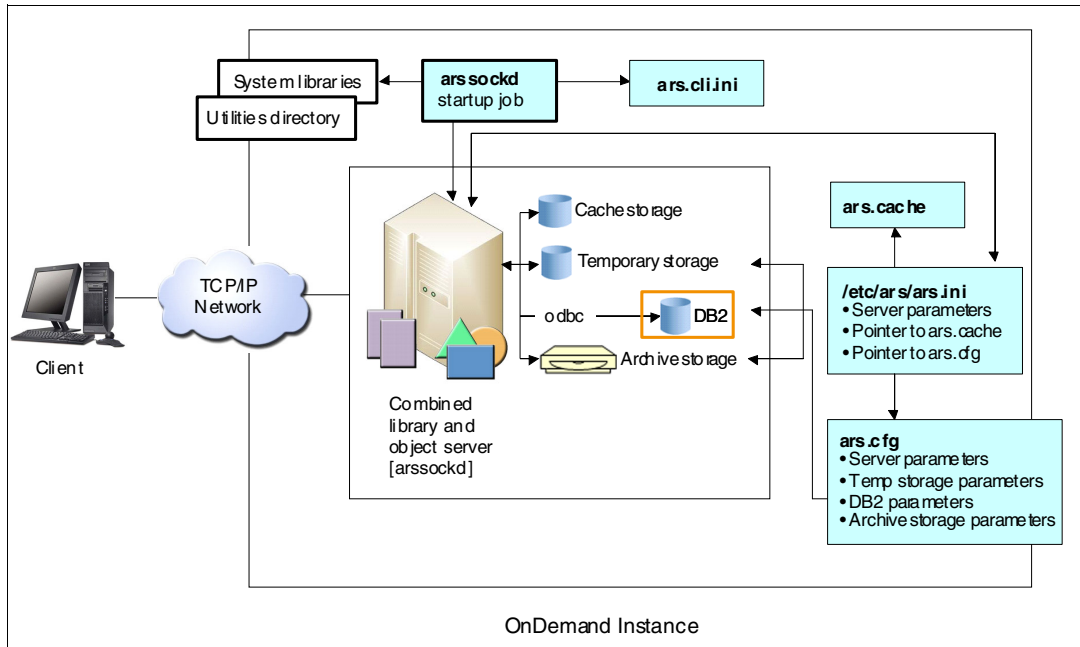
System libraries

Utilities directory

arssockd
startup job

ars.cli.ini

Cache storage

Temporary storage

odbc

DB2

Archive storage

ars.cache

/etc/ars/ars.ini
• Server parameters
• Pointer to ars.cache
• Pointer to ars.cfg

ars.cfg
• Server parameters
• Temp storage parameters
• DB2 parameters
• Archive storage parameters

TCP/IP Network

Client

Combined library and object server [arssockd]

OnDemand Instance